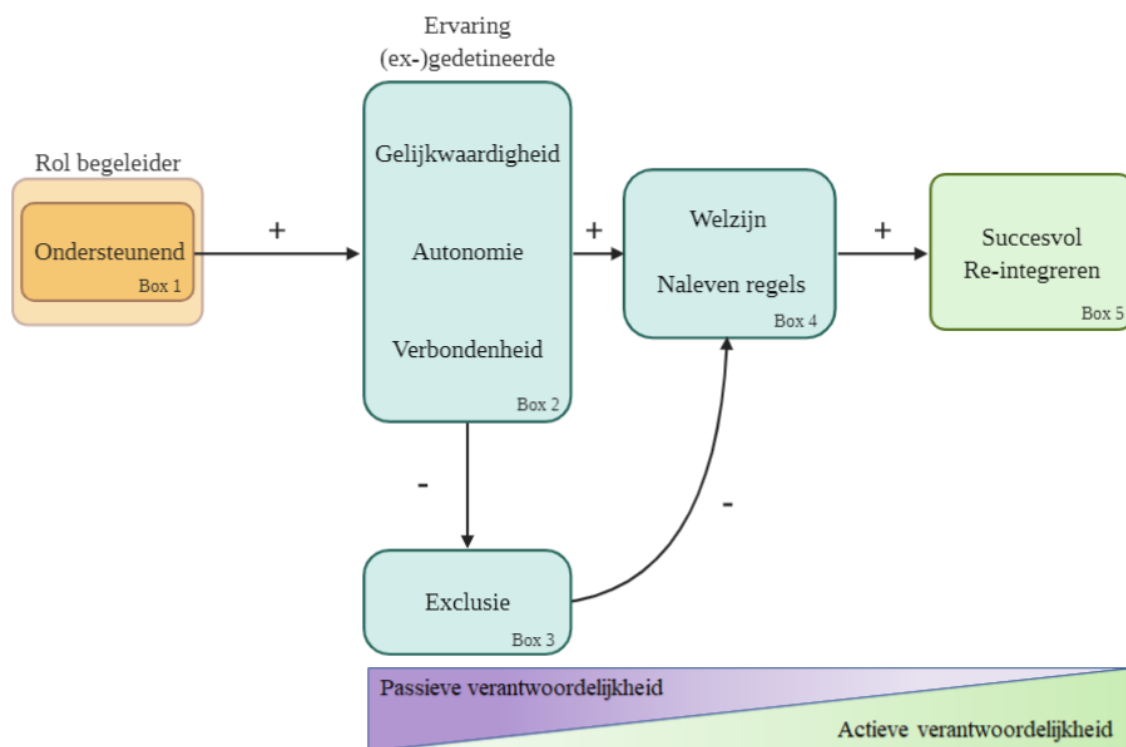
Ervaring
(ex-)gedetineerde

Rol begeleider

Ondersteunend
Box 1

+

Gelijkwaardigheid

Autonomie

Verbondenheid
Box 2

+

Welzijn

Naleven regels
Box 4

+

Succesvol
Re-integreren
Box 5

-

-

Exclusie
Box 3

Passieve verantwoordelijkheid

Actieve verantwoordelijkheid